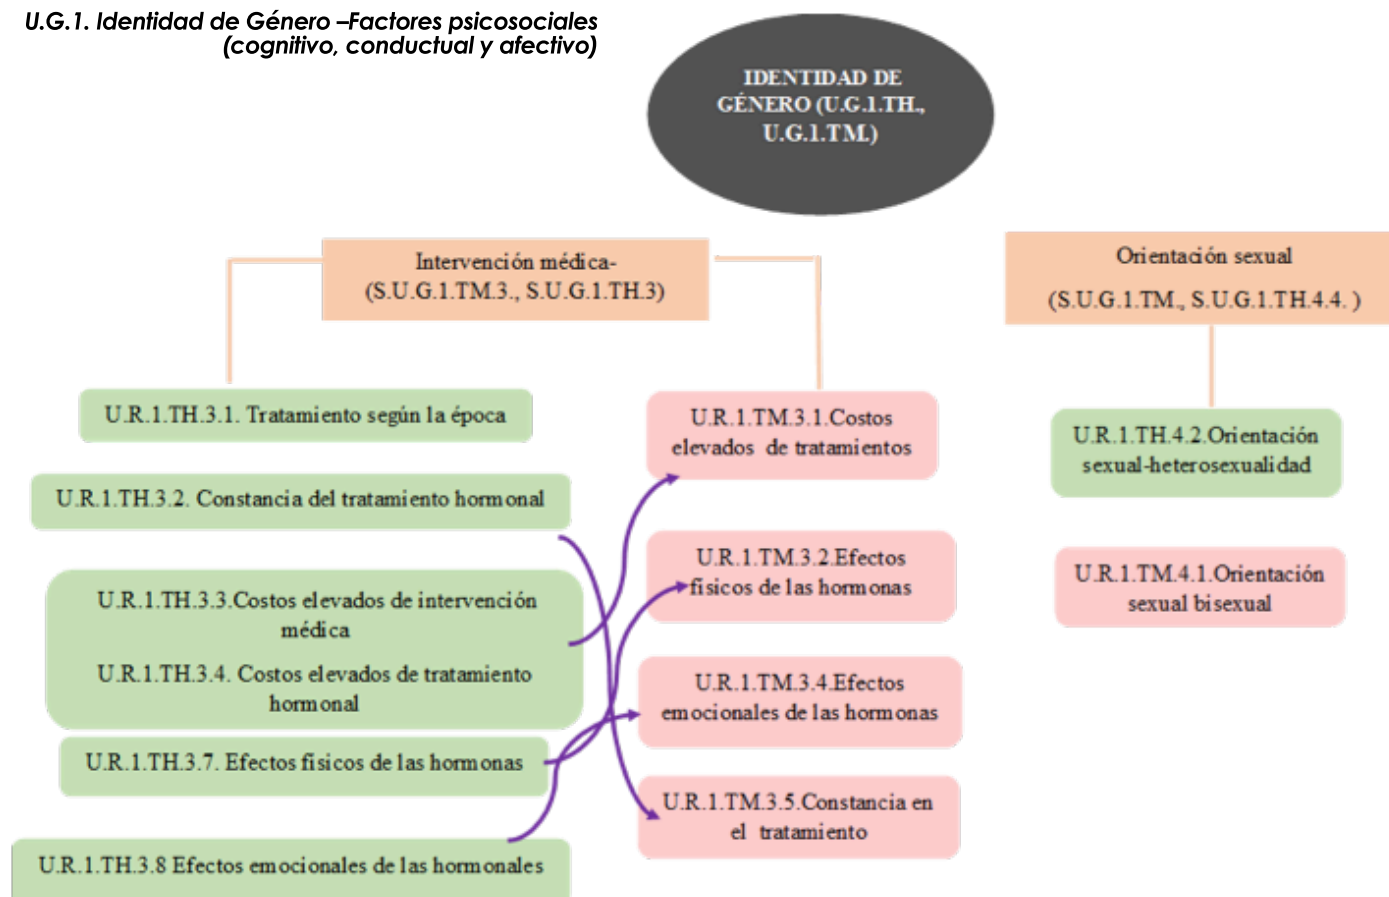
U.G.1. Identidad de Género –Factores psicosociales (cognitivo, conductual y afectivo)

IDENTIDAD DE GÉNERO (U.G.1.TH., U.G.1.TM.)

Intervención médica- (S.U.G.1.TM.3., S.U.G.1.TH.3)

Orientación sexual (S.U.G.1.TM., S.U.G.1.TH.4.4. )

U.R.1.TH.3.1. Tratamiento según la época

U.R.1.TH.3.2. Constancia del tratamiento hormonal

U.R.1.TH.3.3.Costos elevados de intervención médica

U.R.1.TH.3.4. Costos elevados de tratamiento hormonal

U.R.1.TH.3.7. Efectos físicos de las hormonas

U.R.1.TH.3.8 Efectos emocionales de las hormonales

U.R.1.TM.3.1.Costos elevados de tratamientos

U.R.1.TM.3.2.Efectos físicos de las hormonas

U.R.1.TM.3.4.Efectos emocionales de las hormonas

U.R.1.TM.3.5.Constancia en el tratamiento

U.R.1.TH.4.2.Orientación sexual-heterosexualidad

U.R.1.TM.4.1.Orientación sexual bisexual